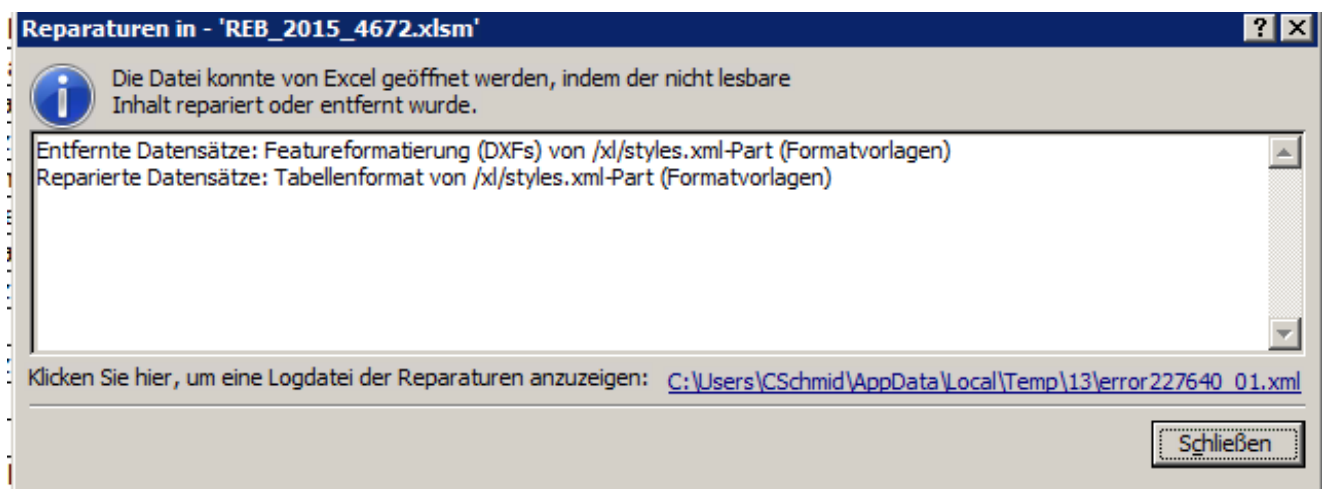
Reparaturen in - 'REB_2015_4672.xlsm'

?

Die Datei konnte von Excel geöffnet werden, indem der nicht lesbare Inhalt repariert oder entfernt wurde.

Entfernte Datensätze: Featureformatierung (DXFs) von /xl/styles.xml-Part (Formatvorlagen)
Reparierte Datensätze: Tabellenformat von /xl/styles.xml-Part (Formatvorlagen)

Klicken Sie hier, um eine Logdatei der Reparaturen anzuzeigen: C:\Users\CSchmid\AppData\Local\Temp\13\error227640_01.xml

Schließen